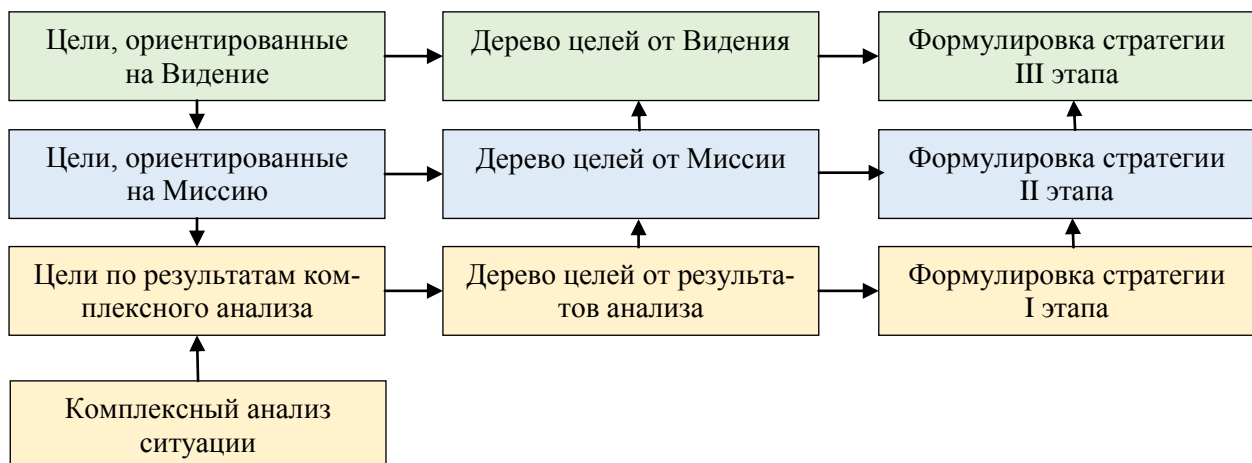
Цели, ориентированные на Видение

Дерево целей от Видения

Формулировка стратегии III этапа

Цели, ориентированные на Миссию

Дерево целей от Миссии

Формулировка стратегии II этапа

Цели по результатам комплексного анализа

Дерево целей от результатов анализа

Формулировка стратегии I этапа

Комплексный анализ ситуации